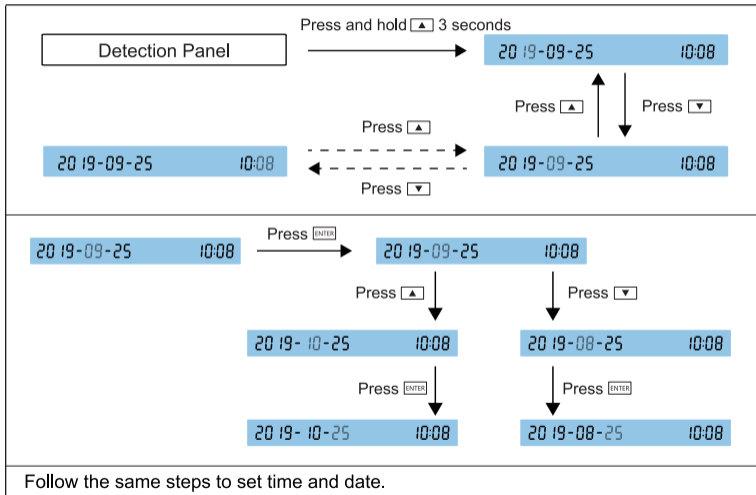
Detection Panel

Press and hold ▲ 3 seconds

2019-09-25 10:08

Press ▲

Press ▼

Press ▲

2019-09-25 10:08

2019-09-25 10:08

Press ▼

2019-09-25 10:08

Press ENTER

2019-09-25 10:08

Press ▲

Press ▼

2019-10-25 10:08

2019-08-25 10:08

Press ENTER

Press ENTER

2019-10-25 10:08

2019-08-25 10:08

Follow the same steps to set time and date.